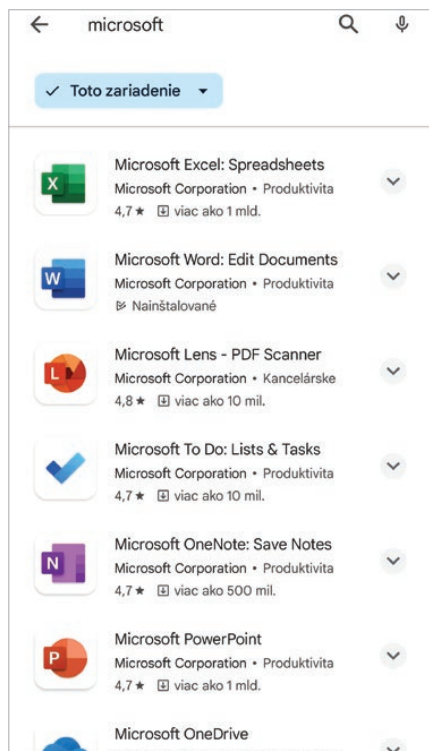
microsoft

✓ Toto zariadenie ▾

X
Microsoft Excel: Spreadsheets
Microsoft Corporation • Produktivita
4,7 ★ viac ako 1 mld.

W
Microsoft Word: Edit Documents
Microsoft Corporation • Produktivita
Nainštalované

L
Microsoft Lens - PDF Scanner
Microsoft Corporation • Kancelárske
4,8 ★ viac ako 10 mil.

Microsoft To Do: Lists & Tasks
Microsoft Corporation • Produktivita
4,7 ★ viac ako 10 mil.

N
Microsoft OneNote: Save Notes
Microsoft Corporation • Produktivita
4,7 ★ viac ako 500 mil.

P
Microsoft PowerPoint
Microsoft Corporation • Produktivita
4,7 ★ viac ako 1 mld.

Microsoft OneDrive